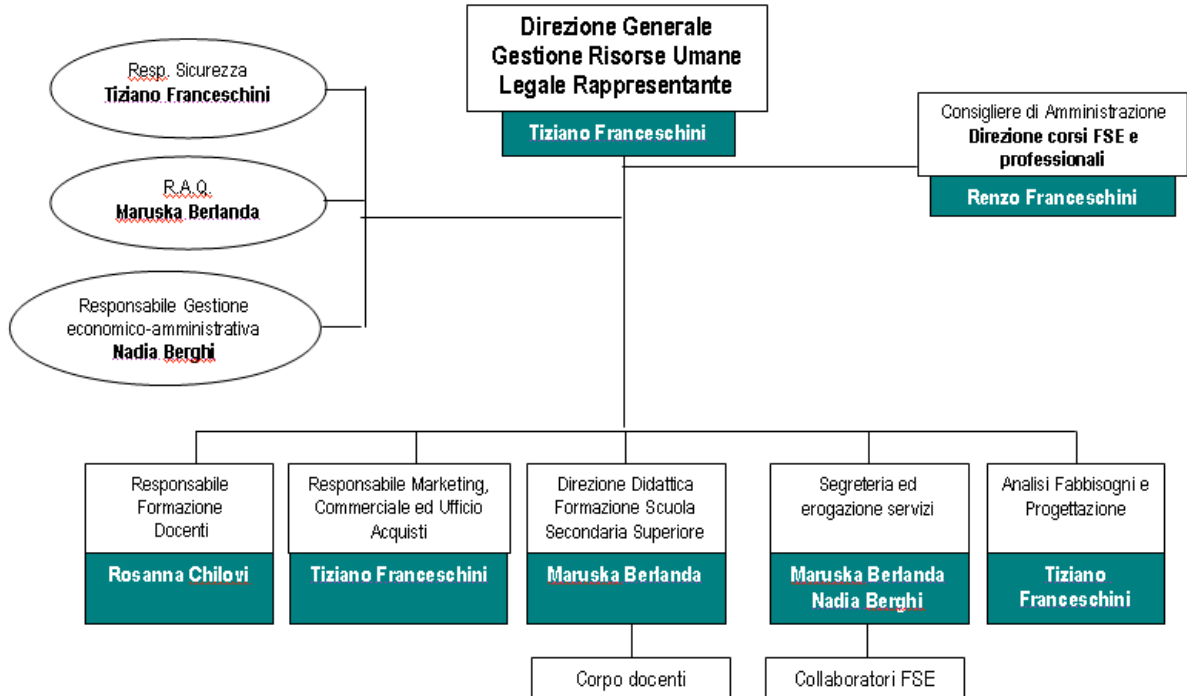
Direzione Generale
Gestione Risorse Umane
Legale Rappresentante

Tiziano Franceschini

Resp. Sicurezza
Tiziano Franceschini

R.A.Q.
Maruska Berlanda

Responsabile Gestione economico-amministrativa
Nadia Berghi

Consigliere di Amministrazione
Direzione corsi FSE e professionali

Renzo Franceschini

Responsabile Formazione Docenti

Rosanna Chilovi

Responsabile Marketing, Commerciale ed Ufficio Acquisti

Tiziano Franceschini

Direzione Didattica Formazione Scuola Secondaria Superiore

Maruska Berlanda

Segreteria ed erogazione servizi

Maruska Berlanda
Nadia Berghi

Analisi Fabbisogni e Progettazione

Tiziano Franceschini

Corpo docenti

Collaboratori FSE